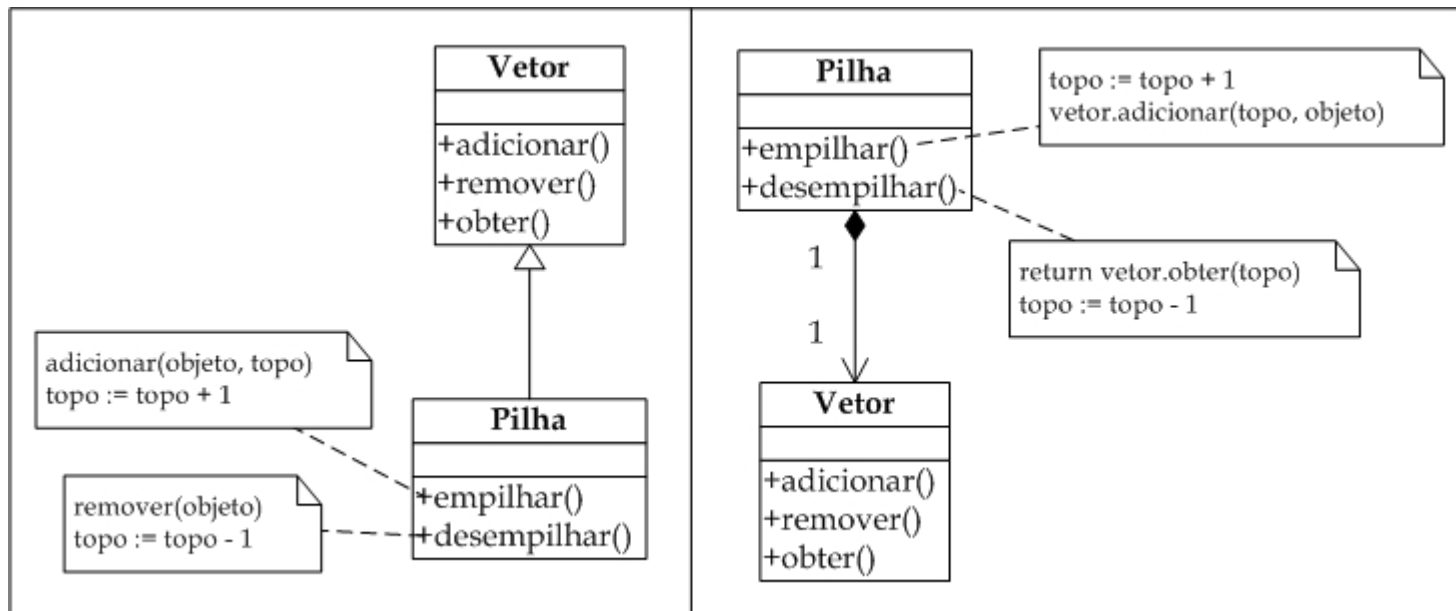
Vetor

+adicionar()
+remover()
+obter()

adicionar(objeto, topo)
topo := topo + 1

Pilha

+empilhar()
+desempilhar()

remover(objeto)
topo := topo - 1

Pilha

+empilhar()
+desempilhar()

topo := topo + 1
vetor.adicionar(topo, objeto)

return vetor.obter(topo)
topo := topo - 1

1

1

Vetor

+adicionar()
+remover()
+obter()